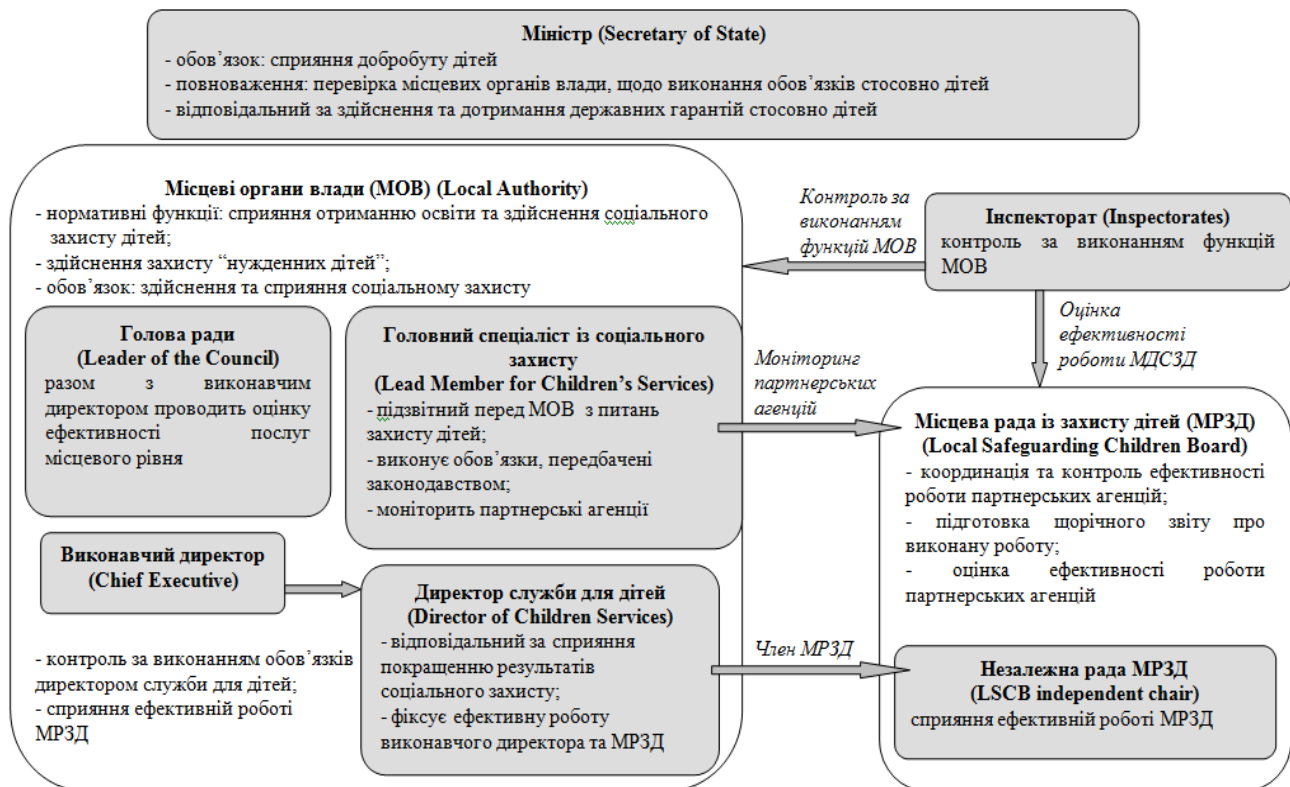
**Міністр (Secretary of State)**
- обов'язок: сприяння добробуту дітей
- повноваження: перевірка місцевих органів влади, щодо виконання обов'язків стосовно дітей
- відповідальний за здійснення та дотримання державних гарантій стосовно дітей

**Місцеві органи влади (МОВ) (Local Authority)**
- нормативні функції: сприяння отриманню освіти та здійснення соціального захисту дітей;
- здійснення захисту "нужденних дітей";
- обов'язок: здійснення та сприяння соціальному захисту

*Контроль за виконанням функцій МОВ*

**Інспекторат (Inspectorates)**
контроль за виконанням функцій МОВ

*Оцінка ефективності роботи МДСЗД*

**Голова ради (Leader of the Council)**
разом з виконавчим директором проводить оцінку ефективності послуг місцевого рівня

**Головний спеціаліст із соціального захисту (Lead Member for Children's Services)**
- підзвітний перед МОВ з питань захисту дітей;
- виконує обов'язки, передбачені законодавством;
- моніторить партнерські агенції

*Моніторинг партнерських агенцій*

**Місцева рада із захисту дітей (МРЗД) (Local Safeguarding Children Board)**
- координація та контроль ефективності роботи партнерських агенцій;
- підготовка щорічного звіту про виконану роботу;
- оцінка ефективності роботи партнерських агенцій

**Виконавчий директор (Chief Executive)**

- контроль за виконанням обов'язків директором служби для дітей;
- сприяння ефективній роботі МРЗД

**Директор служби для дітей (Director of Children Services)**
- відповідальний за сприяння покращенню результатів соціального захисту;
- фіксує ефективну роботу виконавчого директора та МРЗД

*Член МРЗД*

**Незалежна рада МРЗД (LSCB independent chair)**
сприяння ефективній роботі МРЗД